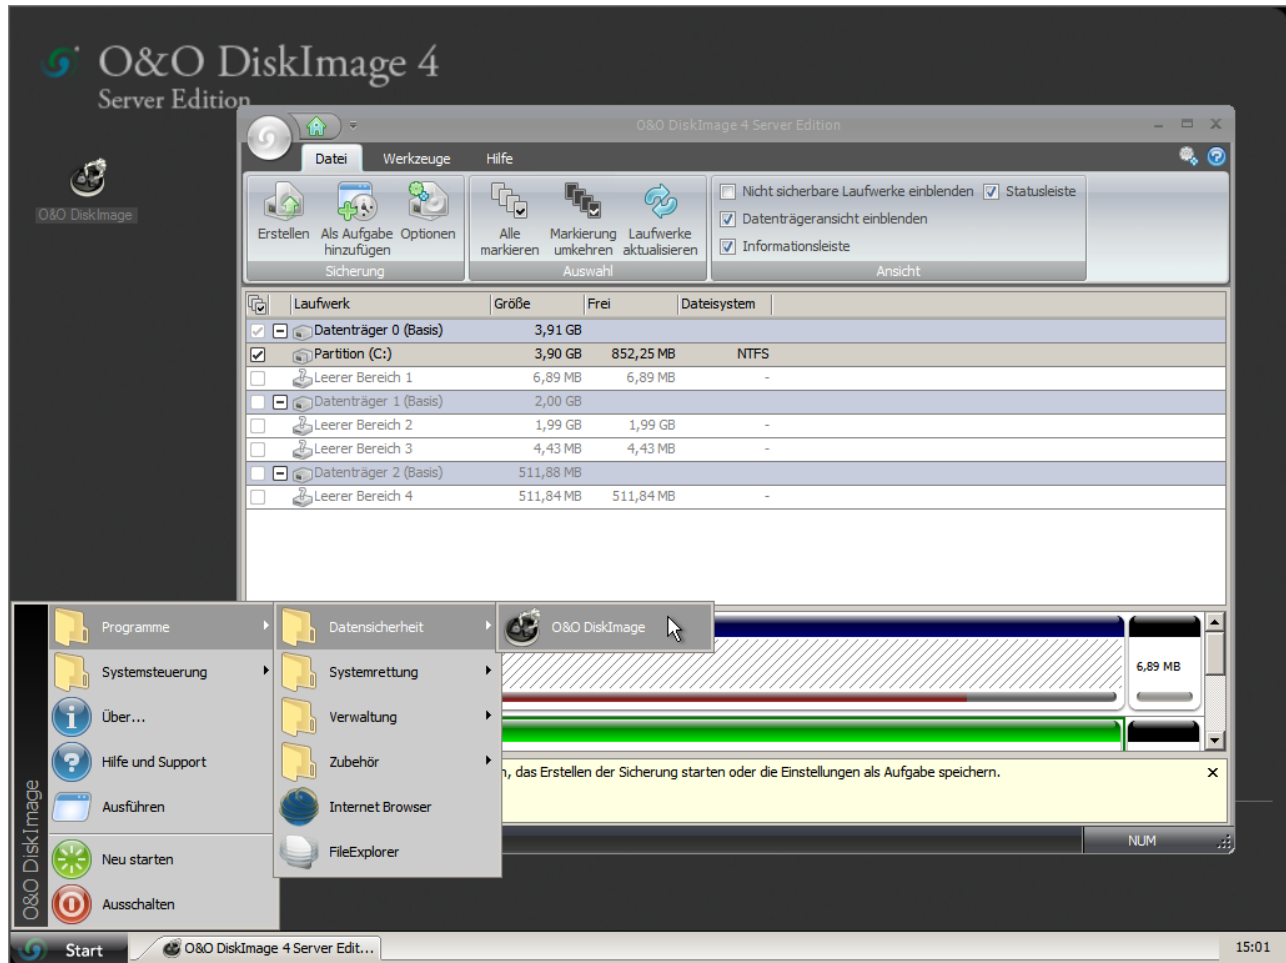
O&O DiskImage 4
Server Edition

O&O DiskImage

O&O DiskImage 4 Server Edition

Datei Werkzeuge Hilfe

Erstellen Als Aufgabe hinzufügen Optionen
Sicherung

Alle markieren Markierung umkehren Laufwerke aktualisieren
Auswahl

Nicht sicherbare Laufwerke einblenden Statusleiste
Datenträgeransicht einblenden
Informationsleiste
Ansicht

| Laufwerk | Größe | Frei | Dateisystem |
|---|---|---|---|
| Datenträger 0 (Basis) | 3,91 GB | | |
| Partition (C:) | 3,90 GB | 852,25 MB | NTFS |
| Leerer Bereich 1 | 6,89 MB | 6,89 MB | - |
| Datenträger 1 (Basis) | 2,00 GB | | |
| Leerer Bereich 2 | 1,99 GB | 1,99 GB | - |
| Leerer Bereich 3 | 4,43 MB | 4,43 MB | - |
| Datenträger 2 (Basis) | 511,88 MB | | |
| Leerer Bereich 4 | 511,84 MB | 511,84 MB | - |

6,89 MB

n, das Erstellen der Sicherung starten oder die Einstellungen als Aufgabe speichern.

NUM

Programme
Systemsteuerung
Über...
Hilfe und Support
Ausführen
Neu starten
Ausschalten

Datensicherheit
Systemrettung
Verwaltung
Zubehör
Internet Browser
FileExplorer

O&O DiskImage

O&O DiskImage

Start O&O DiskImage 4 Server Edit... 15:01